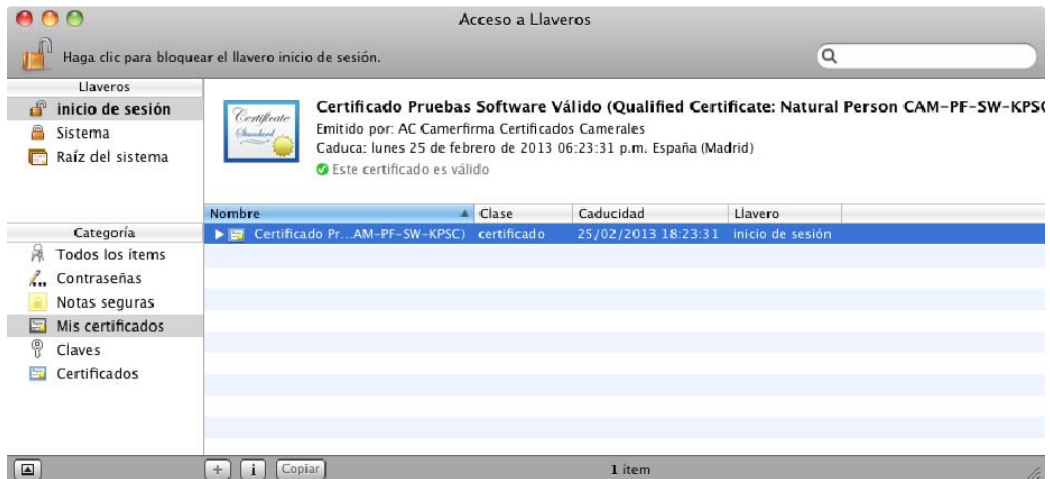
Acceso a Llaveros

Haga clic para bloquear el llavero inicio de sesión.

Llaveros
inicio de sesión
Sistema
Raíz del sistema

Certificate Standard

Certificado Pruebas Software Válido (Qualified Certificate: Natural Person CAM-PF-SW-KPSC
Emitido por: AC Camerfirma Certificados Camerales
Caduca: lunes 25 de febrero de 2013 06:23:31 p.m. España (Madrid)
Este certificado es válido

Categoría
Todos los ítems
Contraseñas
Notas seguras
Mis certificados
Claves
Certificados

| Nombre | Clase | Caducidad | Llavero |
|---|---|---|---|
| Certificado Pr...AM-PF-SW-KPSC) | certificado | 25/02/2013 18:23:31 | inicio de sesión |

+ i Copiar
1 ítem